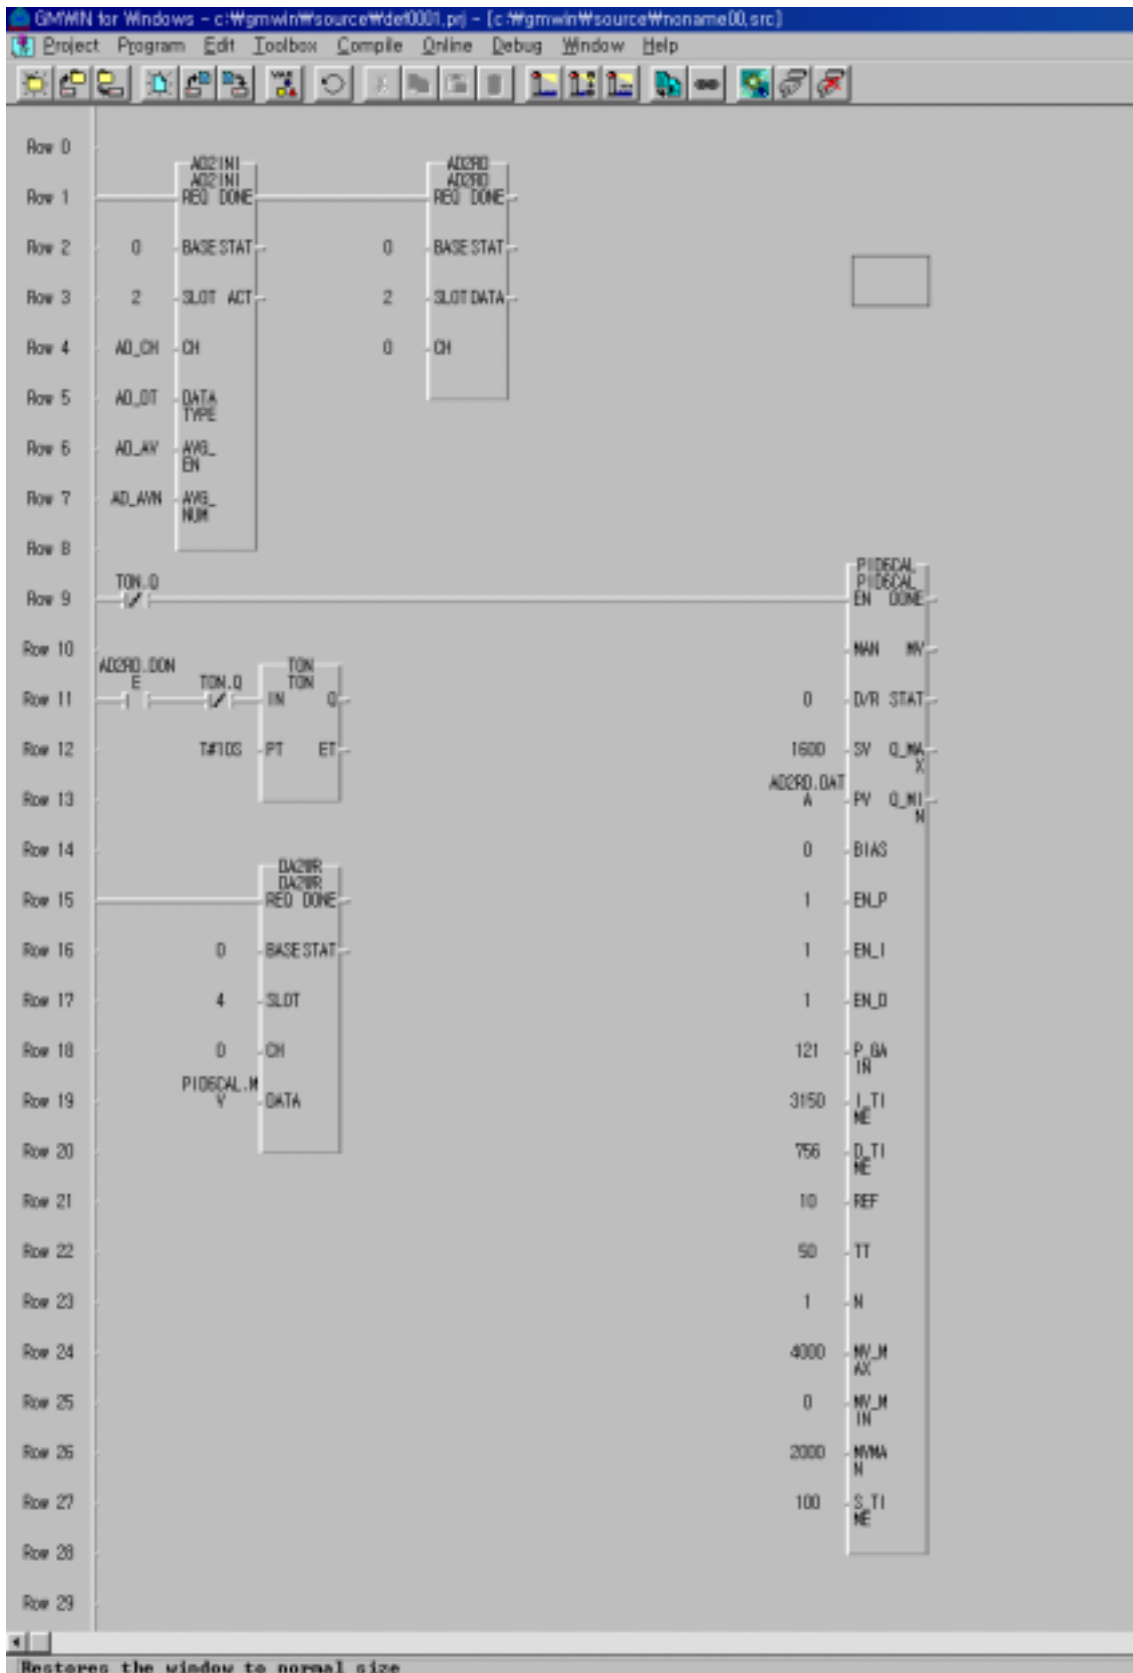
GMWIN for Windows - c:₩gmwin₩source₩det0001.prj - [c:₩gmwin₩source₩noname00.src]

Project Program Edit Toolbox Compile Online Debug Window Help

Row 0
Row 1
Row 2
Row 3
Row 4
Row 5
Row 6
Row 7
Row 8
Row 9
Row 10
Row 11
Row 12
Row 13
Row 14
Row 15
Row 16
Row 17
Row 18
Row 19
Row 20
Row 21
Row 22
Row 23
Row 24
Row 25
Row 26
Row 27
Row 28
Row 29

AD2INI
AD2INI
REQ DONE
0 BASE STAT
2 SLOT ACT
AD_CH CH
AD_DT DATA TYPE
AD_AV AVG_EN
AD_AVN AVG_NUM

AD2RD
AD2RD
REQ DONE
0 BASE STAT
2 SLOT DATA
0 CH

TON.Q

AD2RD.DONE
TON.Q
TON
TON
IN Q
T#10S PT ET

DA2WR
DA2WR
REQ DONE
0 BASE STAT
4 SLOT
0 CH
PID6CAL.MV DATA

PID6CAL
PID6CAL
EN DONE
MAN MV
0 D/R STAT
1600 SV Q_MAX
AD2RD.DATA PV Q_MIN
0 BIAS
1 EN_P
1 EN_I
1 EN_D
121 P_GAIN
3150 I_TIME
756 D_TIME
10 REF
50 TT
1 N
4000 MV_MAX
0 MV_MIN
2000 MVMAN
100 S_TIME

Restores the window to normal size